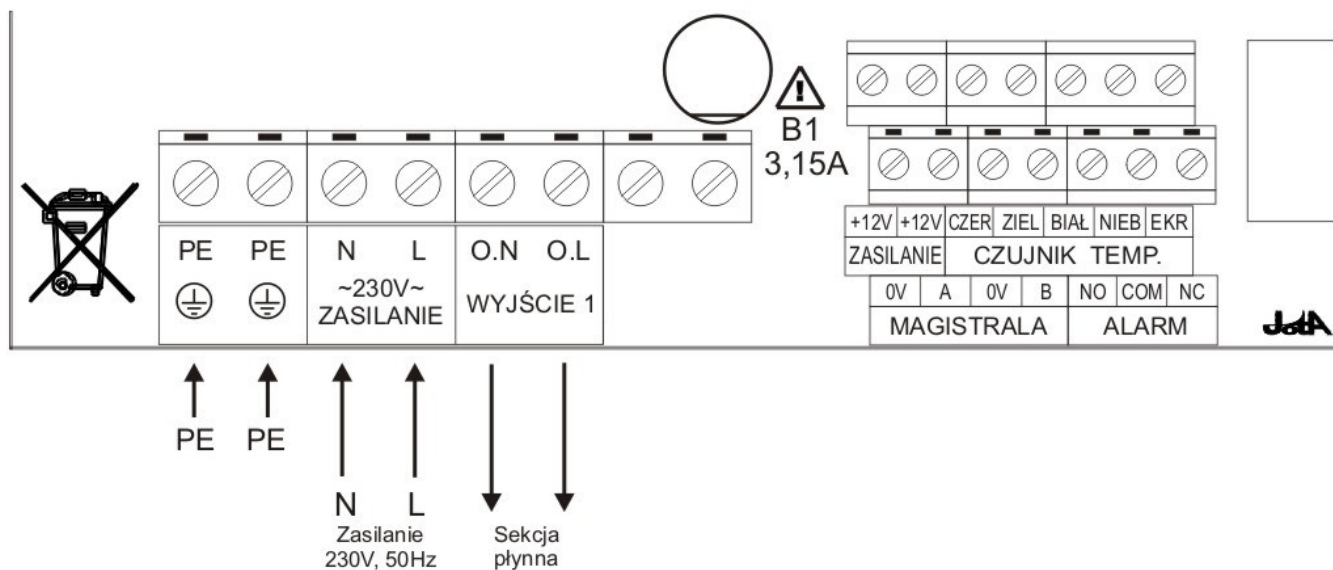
B1
3,15A

| PE | PE | N | L | O.N | O.L |
|---|---|---|---|---|---|
| ⏚ | ⏚ | ~230V~ ZASILANIE | | WYJŚCIE 1 | |

| +12V | +12V | CZER | ZIEL | BIAŁ | NIEB | EKR |
|---|---|---|---|---|---|---|
| ZASILANIE | | CZUJNIK TEMP. | | | | |

| 0V | A | 0V | B | NO | COM | NC |
|---|---|---|---|---|---|---|
| MAGISTRALA | | | | ALARM | | |

JotA

PE PE

N L
Zasilanie
230V, 50Hz

Sekcja
płynna